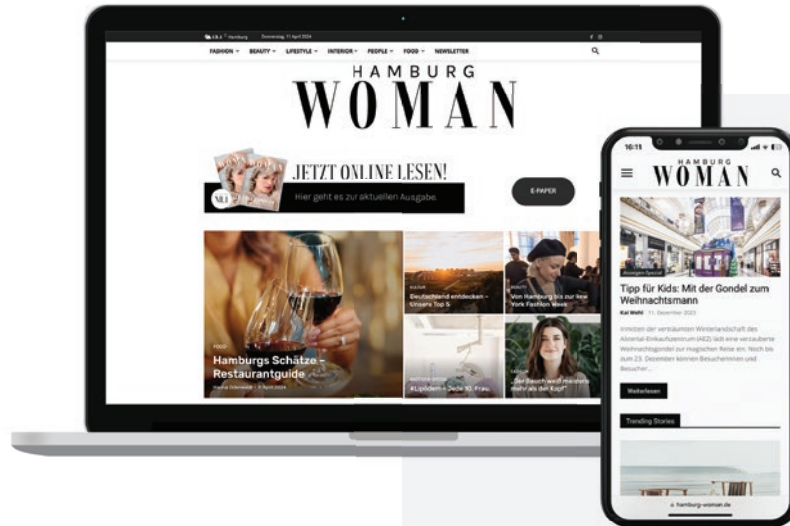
Hamburg Donnerstag, 11 April 2024

FASHION BEAUTY LIFESTYLE INTERIOR PEOPLE FOOD NEWSLETTER

HAMBURG WOMAN

JETZT ONLINE LESEN!

Hier geht es zur aktuellen Ausgabe.

E-PAPER

FOOD

Hamburgs Schätze – Restaurantguide

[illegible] · 9 April 2024

KULTUR

Deutschland entdecken – Unsere Top 5

BEAUTY

Von Hamburg bis zur New York Fashion Week

#Lipödem – Jede 10. Frau

„Der Bauch weiß meistens mehr als der Kopf"

16:11

HAMBURG WOMAN

Anzeigen-Special

Tipp für Kids: Mit der Gondel zum Weihnachtsmann

Kai Wehl 11. Dezember 2023

Inmitten der verträumten Winterlandschaft des Alstertal-Einkaufszentrum (AEZ) lädt eine verzauberte Weihnachtsgondel zur magischen Reise ein. Noch bis zum 23. Dezember können Besucherinnen und Besucher...

Weiterlesen

Trending Stories

hamburg-woman.de